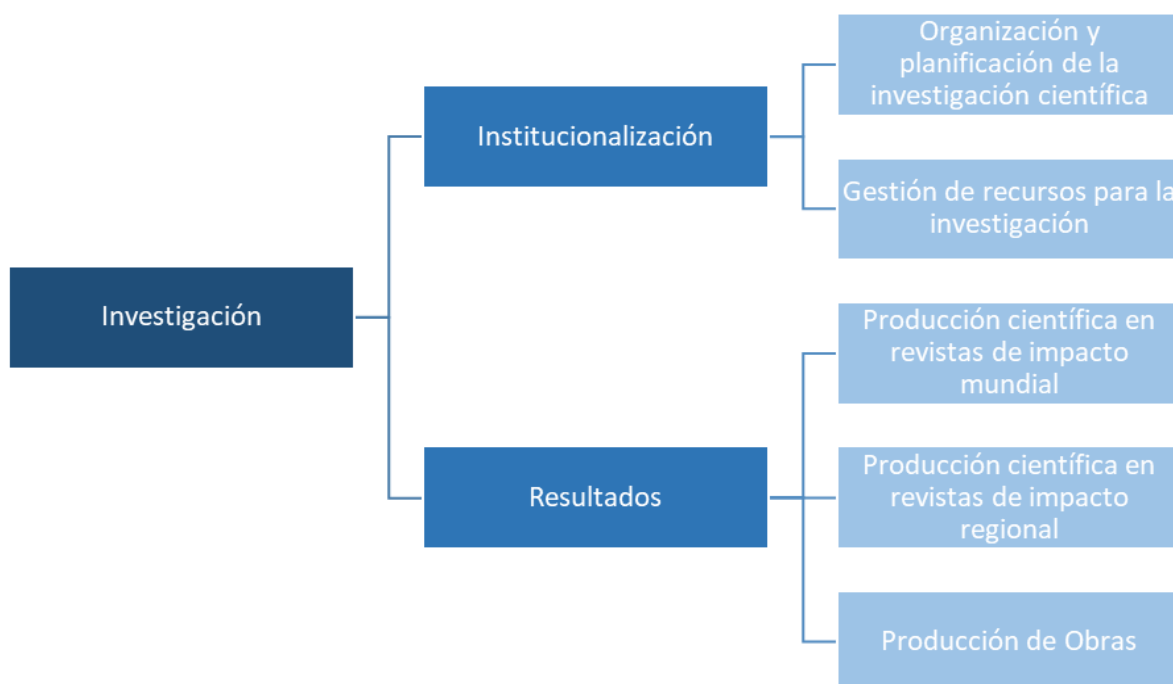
Investigación

Institucionalización

Organización y planificación de la investigación científica

Gestión de recursos para la investigación

Resultados

Producción científica en revistas de impacto mundial

Producción científica en revistas de impacto regional

Producción de Obras